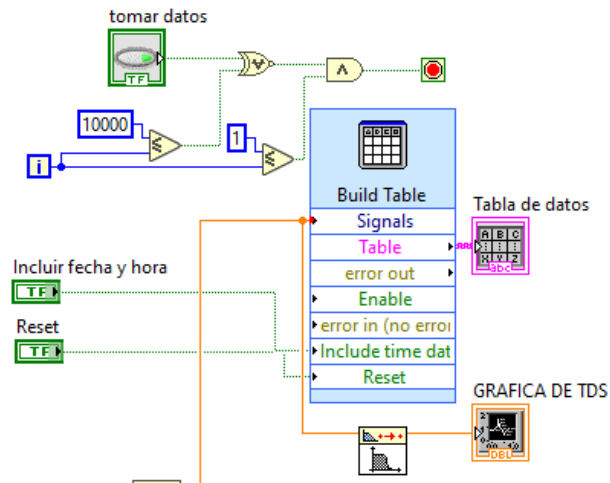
tomar datos

TF

10000

1

i

Build Table

Signals

Table

error out

Enable

error in (no error

Include time dat

Reset

Tabla de datos

A B C
X Y Z
abc

Incluir fecha y hora

TF

Reset

TF

GRAFICA DE TDS

DBL